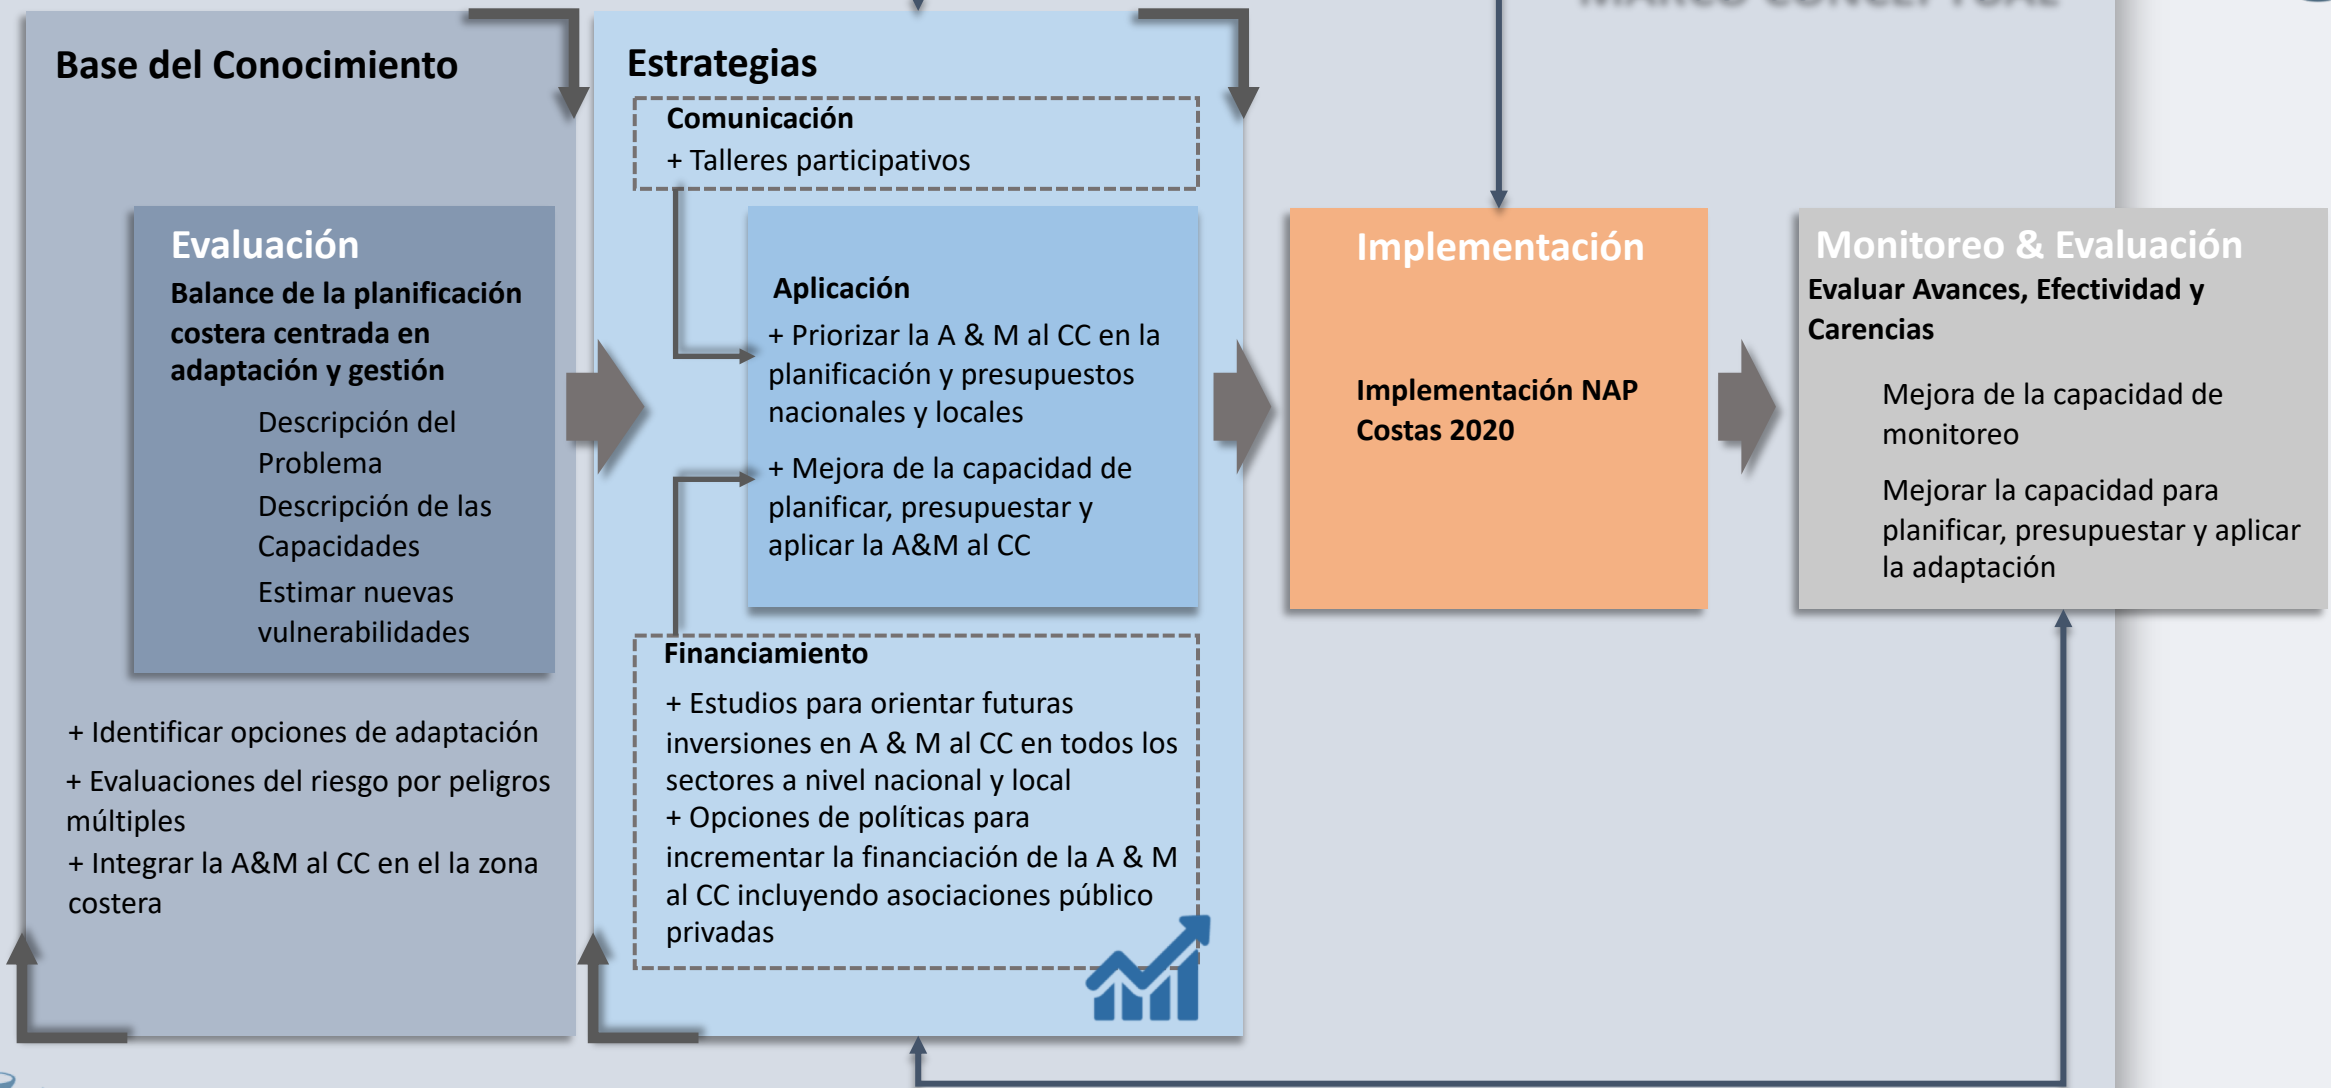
Base del Conocimiento

Evaluación
Balance de la planificación costera centrada en adaptación y gestión
Descripción del Problema
Descripción de las Capacidades
Estimar nuevas vulnerabilidades

+ Identificar opciones de adaptación
+ Evaluaciones del riesgo por peligros múltiples
+ Integrar la A&M al CC en el la zona costera

Estrategias
Comunicación
+ Talleres participativos

Aplicación
+ Priorizar la A & M al CC en la planificación y presupuestos nacionales y locales
+ Mejora de la capacidad de planificar, presupuestar y aplicar la A&M al CC

Financiamiento
+ Estudios para orientar futuras inversiones en A & M al CC en todos los sectores a nivel nacional y local
+ Opciones de políticas para incrementar la financiación de la A & M al CC incluyendo asociaciones público privadas

Implementación
Implementación NAP Costas 2020

Monitoreo & Evaluación
Evaluar Avances, Efectividad y Carencias
Mejora de la capacidad de monitoreo
Mejorar la capacidad para planificar, presupuestar y aplicar la adaptación